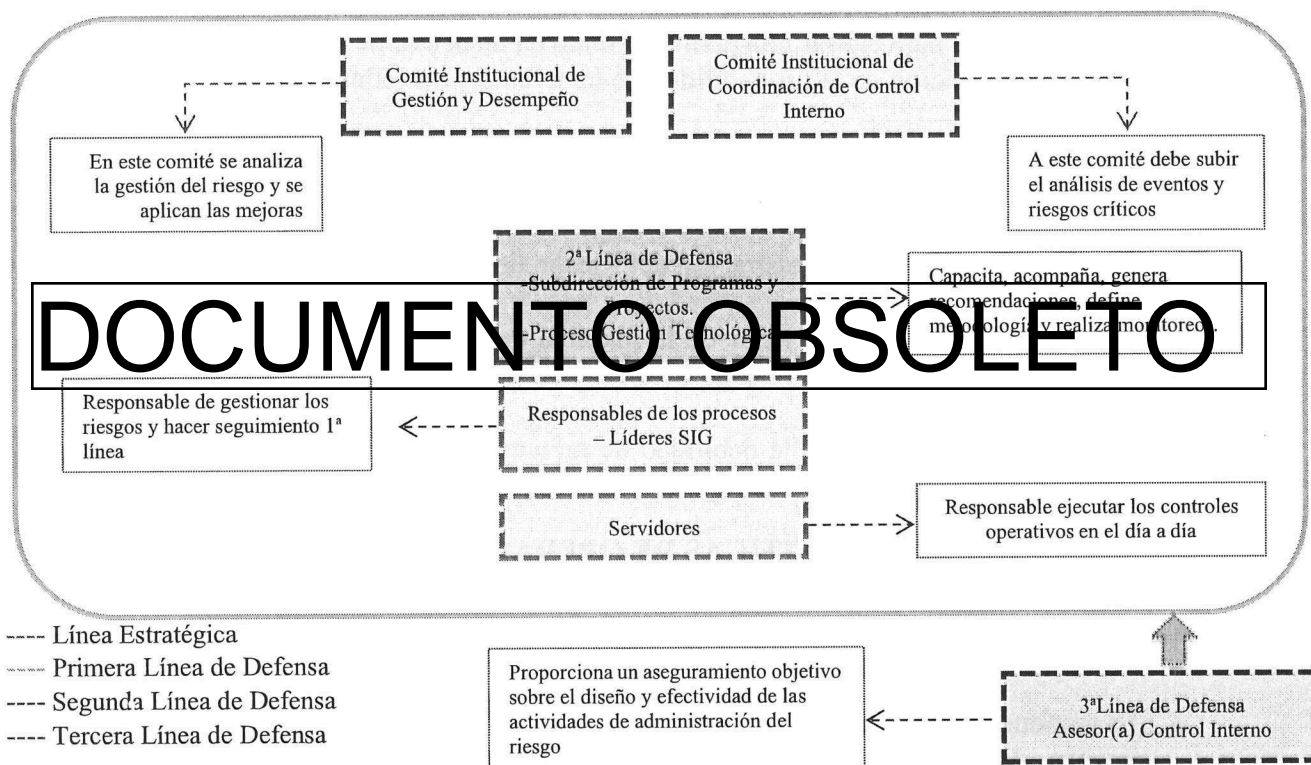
Comité Institucional de Gestión y Desempeño

Comité Institucional de Coordinación de Control Interno

En este comité se analiza la gestión del riesgo y se aplican las mejoras

A este comité debe subir el análisis de eventos y riesgos críticos

2ª Línea de Defensa
-Subdirección de Programas y Proyectos.
-Proceso Gestión Tecnológica

Capacita, acompaña, genera recomendaciones, define metodología y realiza monitoreo.

DOCUMENTO OBSOLETO

Responsable de gestionar los riesgos y hacer seguimiento 1ª línea

Responsables de los procesos – Líderes SIG

Servidores

Responsable ejecutar los controles operativos en el día a día

---- Línea Estratégica
---- Primera Línea de Defensa
---- Segunda Línea de Defensa
---- Tercera Línea de Defensa

Proporciona un aseguramiento objetivo sobre el diseño y efectividad de las actividades de administración del riesgo

3ªLínea de Defensa
Asesor(a) Control Interno